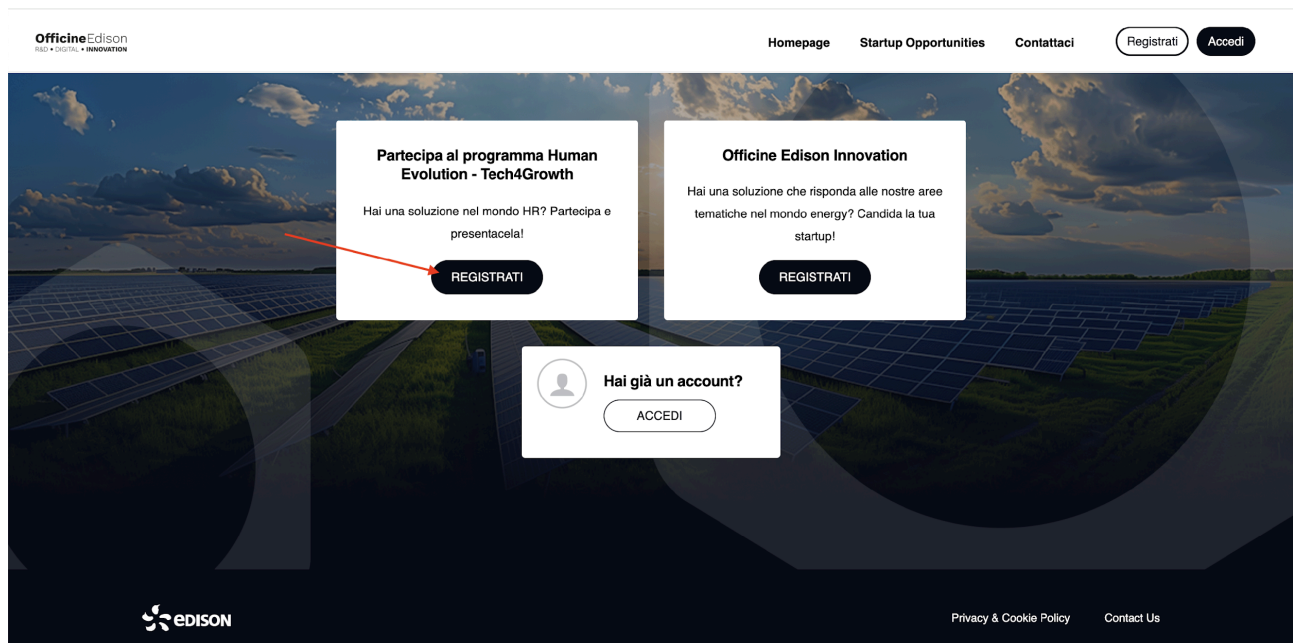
OfficineEdison
R&D • DIGITAL • INNOVATION

Homepage
Startup Opportunities
Contattaci
Registrati
Accedi

Partecipa al programma Human Evolution - Tech4Growth

Hai una soluzione nel mondo HR? Partecipa e presentacela!

REGISTRATI

Officine Edison Innovation

Hai una soluzione che risponda alle nostre aree tematiche nel mondo energy? Candida la tua startup!

REGISTRATI

Hai già un account?

ACCEDI

EDISON

Privacy & Cookie Policy
Contact Us